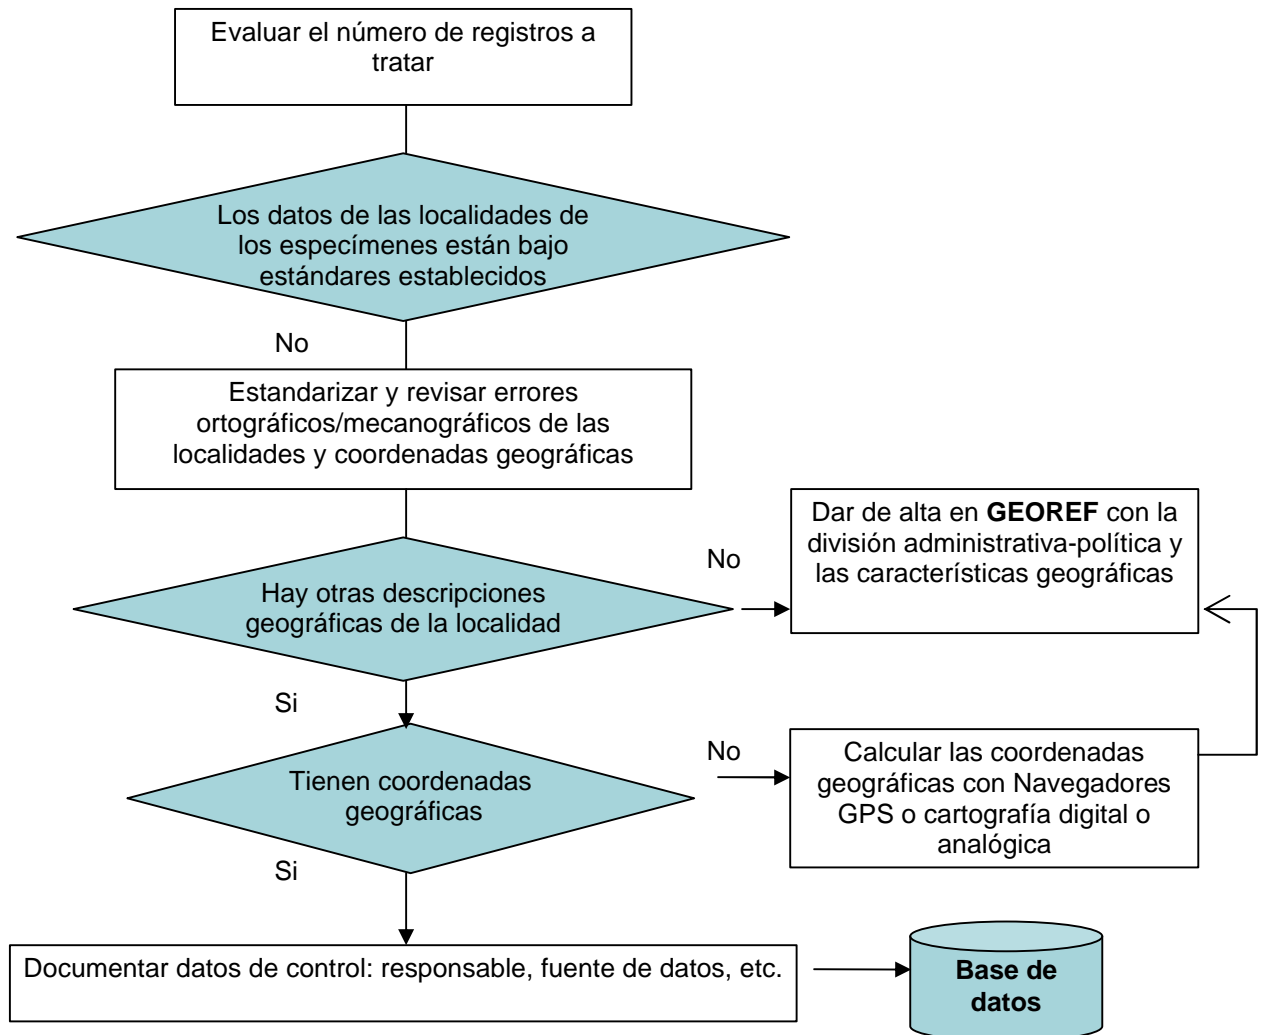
Evaluar el número de registros a tratar

Los datos de las localidades de los especímenes están bajo estándares establecidos

No

Estandarizar y revisar errores ortográficos/mecanográficos de las localidades y coordenadas geográficas

Hay otras descripciones geográficas de la localidad

No

Dar de alta en **GEOREF** con la división administrativa-política y las características geográficas

Si

Tienen coordenadas geográficas

No

Calcular las coordenadas geográficas con Navegadores GPS o cartografía digital o analógica

Si

Documentar datos de control: responsable, fuente de datos, etc.

**Base de datos**